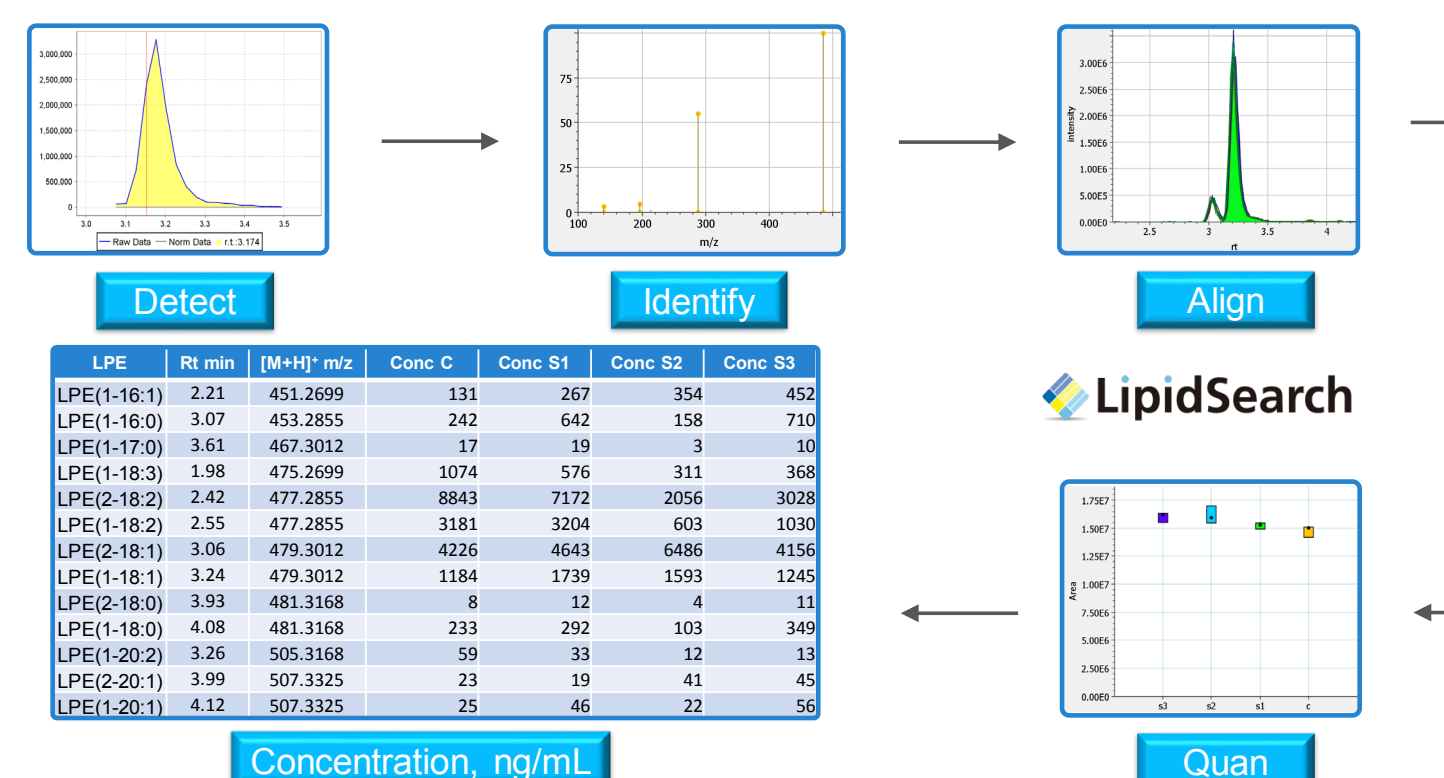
3,000,000
2,500,000
2,000,000
1,500,000
1,000,000
500,000
0
3.0 3.1 3.2 3.3 3.4 3.5
Raw Data Norm Data r.t.:3.174

Detect

75
50
25
0
100 200 300 400
m/z

Identify

3.00E6
2.50E6
2.00E6
1.50E6
1.00E6
5.00E5
0.00E0
intensity
2.5 3 3.5 4
rt

Align

| LPE | Rt min | [M+H]$^+$ m/z | Conc C | Conc S1 | Conc S2 | Conc S3 |
|---|---|---|---|---|---|---|
| LPE(1-16:1) | 2.21 | 451.2699 | 131 | 267 | 354 | 452 |
| LPE(1-16:0) | 3.07 | 453.2855 | 242 | 642 | 158 | 710 |
| LPE(1-17:0) | 3.61 | 467.3012 | 17 | 19 | 3 | 10 |
| LPE(1-18:3) | 1.98 | 475.2699 | 1074 | 576 | 311 | 368 |
| LPE(2-18:2) | 2.42 | 477.2855 | 8843 | 7172 | 2056 | 3028 |
| LPE(1-18:2) | 2.55 | 477.2855 | 3181 | 3204 | 603 | 1030 |
| LPE(2-18:1) | 3.06 | 479.3012 | 4226 | 4643 | 6486 | 4156 |
| LPE(1-18:1) | 3.24 | 479.3012 | 1184 | 1739 | 1593 | 1245 |
| LPE(2-18:0) | 3.93 | 481.3168 | 8 | 12 | 4 | 11 |
| LPE(1-18:0) | 4.08 | 481.3168 | 233 | 292 | 103 | 349 |
| LPE(1-20:2) | 3.26 | 505.3168 | 59 | 33 | 12 | 13 |
| LPE(2-20:1) | 3.99 | 507.3325 | 23 | 19 | 41 | 45 |
| LPE(1-20:1) | 4.12 | 507.3325 | 25 | 46 | 22 | 56 |

LipidSearch

1.75E7
1.50E7
1.25E7
1.00E7
7.50E6
5.00E6
2.50E6
0.00E0
Area
s3 s2 s1 c

Concentration, ng/mL

Quan